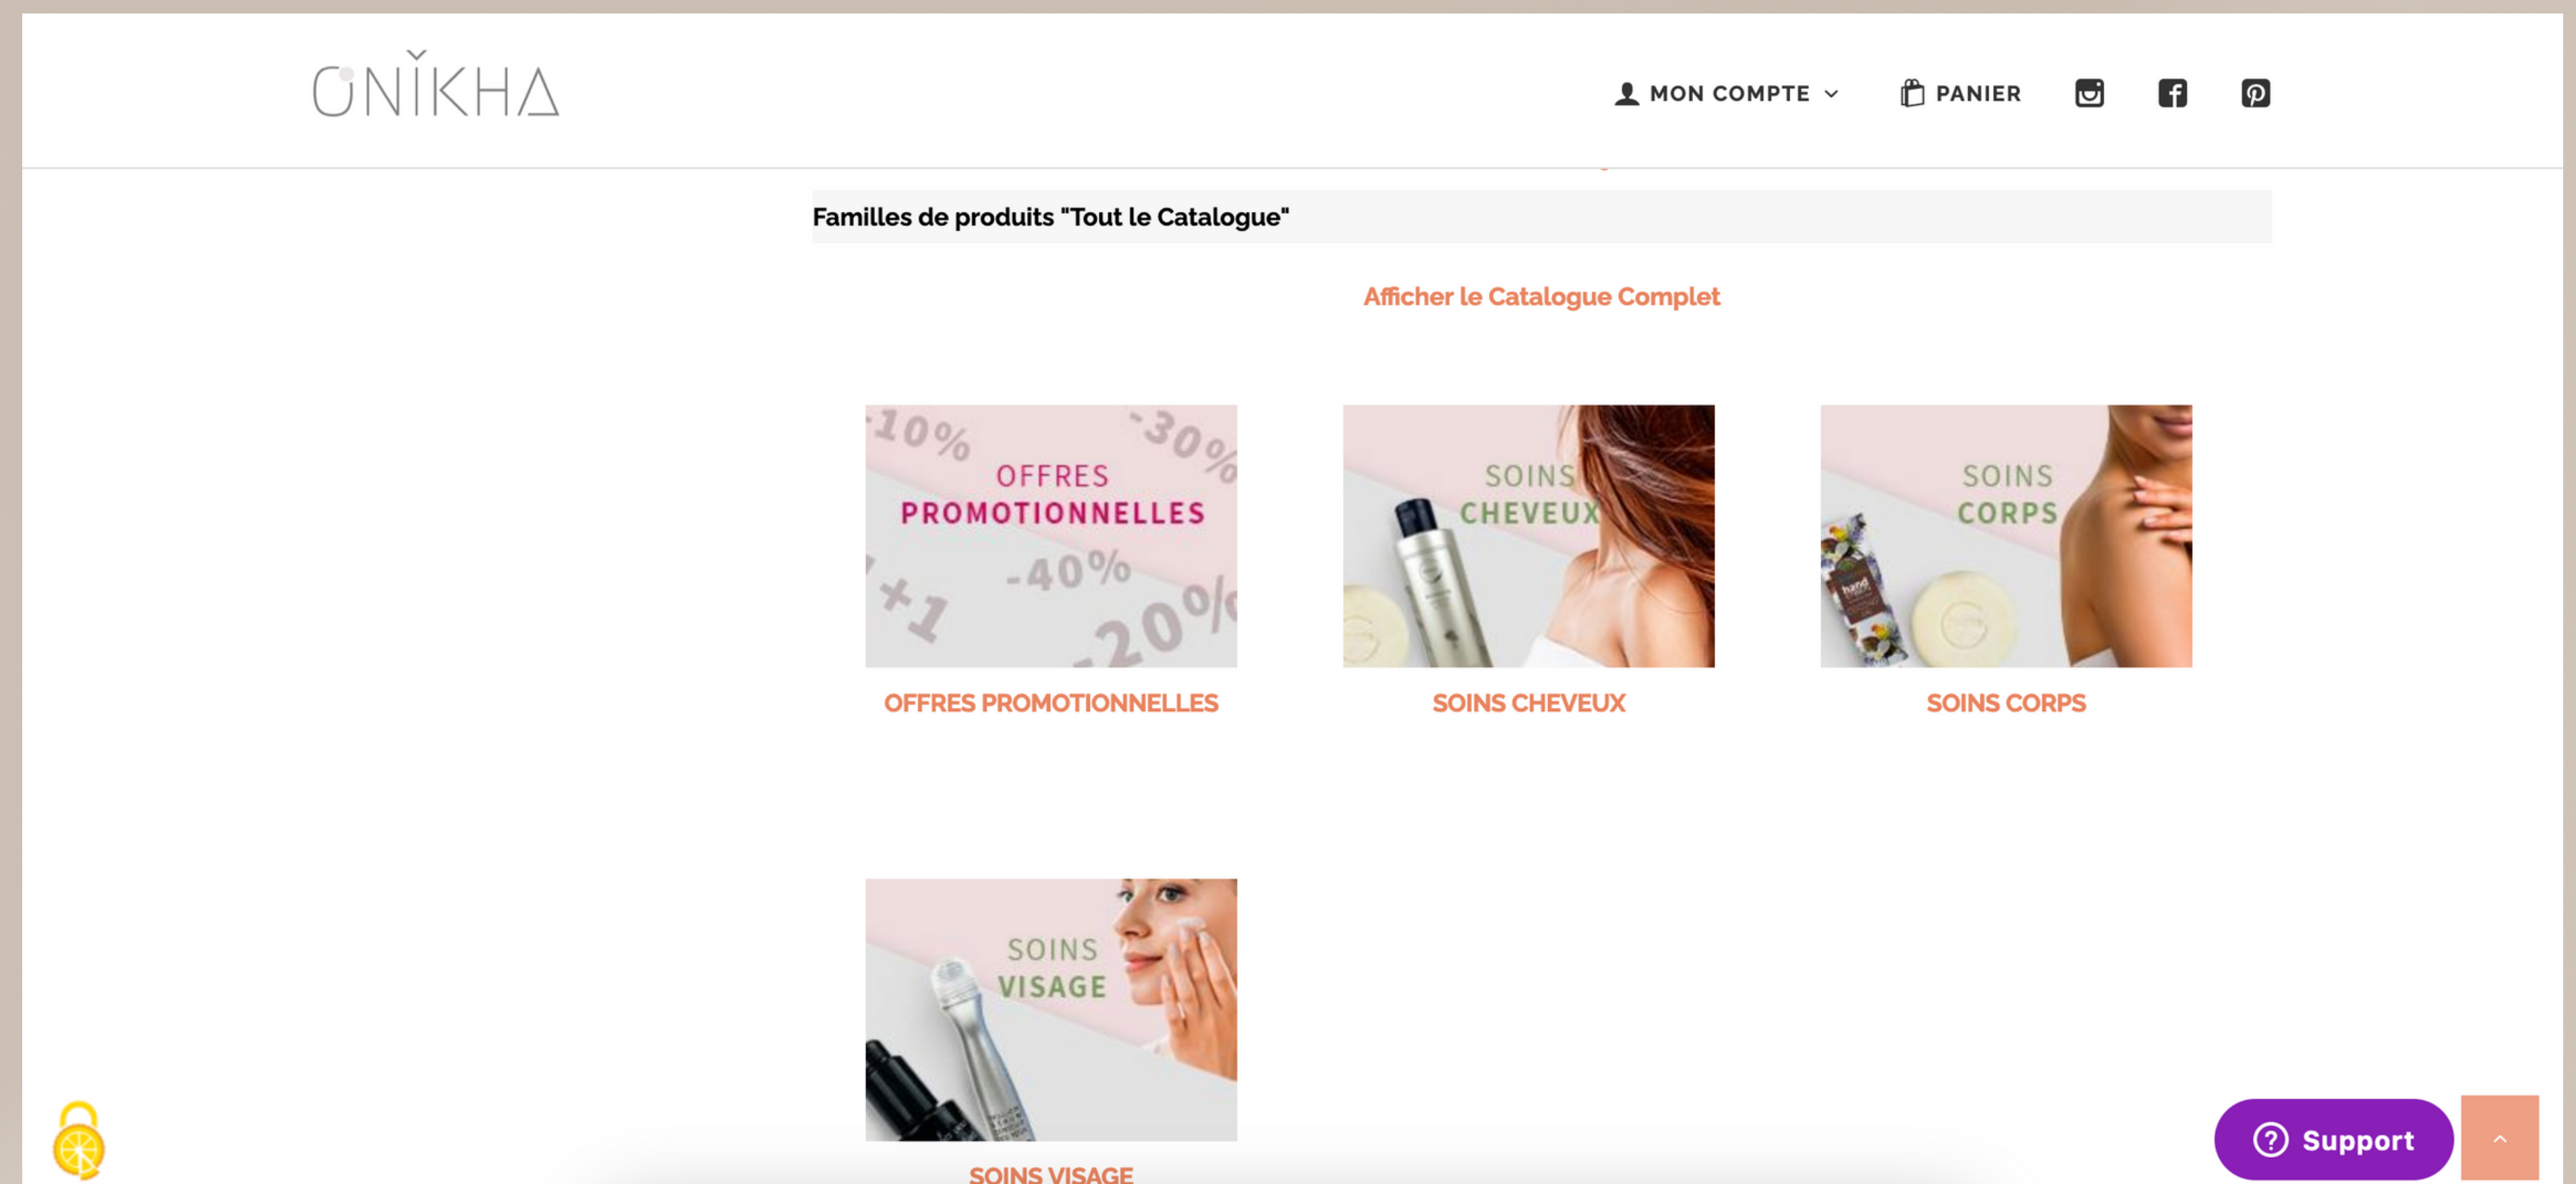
ONIKHA

MON COMPTE

PANIER

Familles de produits "Tout le Catalogue"

Afficher le Catalogue Complet

-10% -30% OFFRES PROMOTIONNELLES -40% +1 -20%

OFFRES PROMOTIONNELLES

SOINS CHEVEUX

SOINS CHEVEUX

SOINS CORPS

SOINS CORPS

SOINS VISAGE

SOINS VISAGE

Support